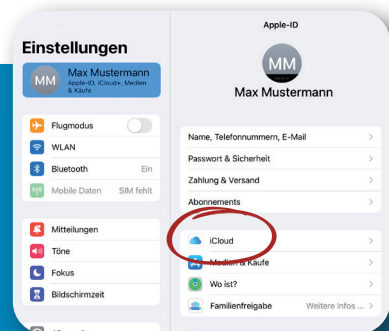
Einstellungen

MM Max Mustermann
Apple-ID, iCloud+, Medien & Käufe

Flugmodus
WLAN
Bluetooth Ein
Mobile Daten SIM fehlt

Mitteilungen
Töne
Fokus
Bildschirmzeit

Apple-ID

MM
Max Mustermann

Name, Telefonnummern, E-Mail >
Passwort & Sicherheit >
Zahlung & Versand >
Abonnements >

iCloud >
Medien & Käufe >
Wo ist? >
Familienfreigabe Weitere Infos ... >